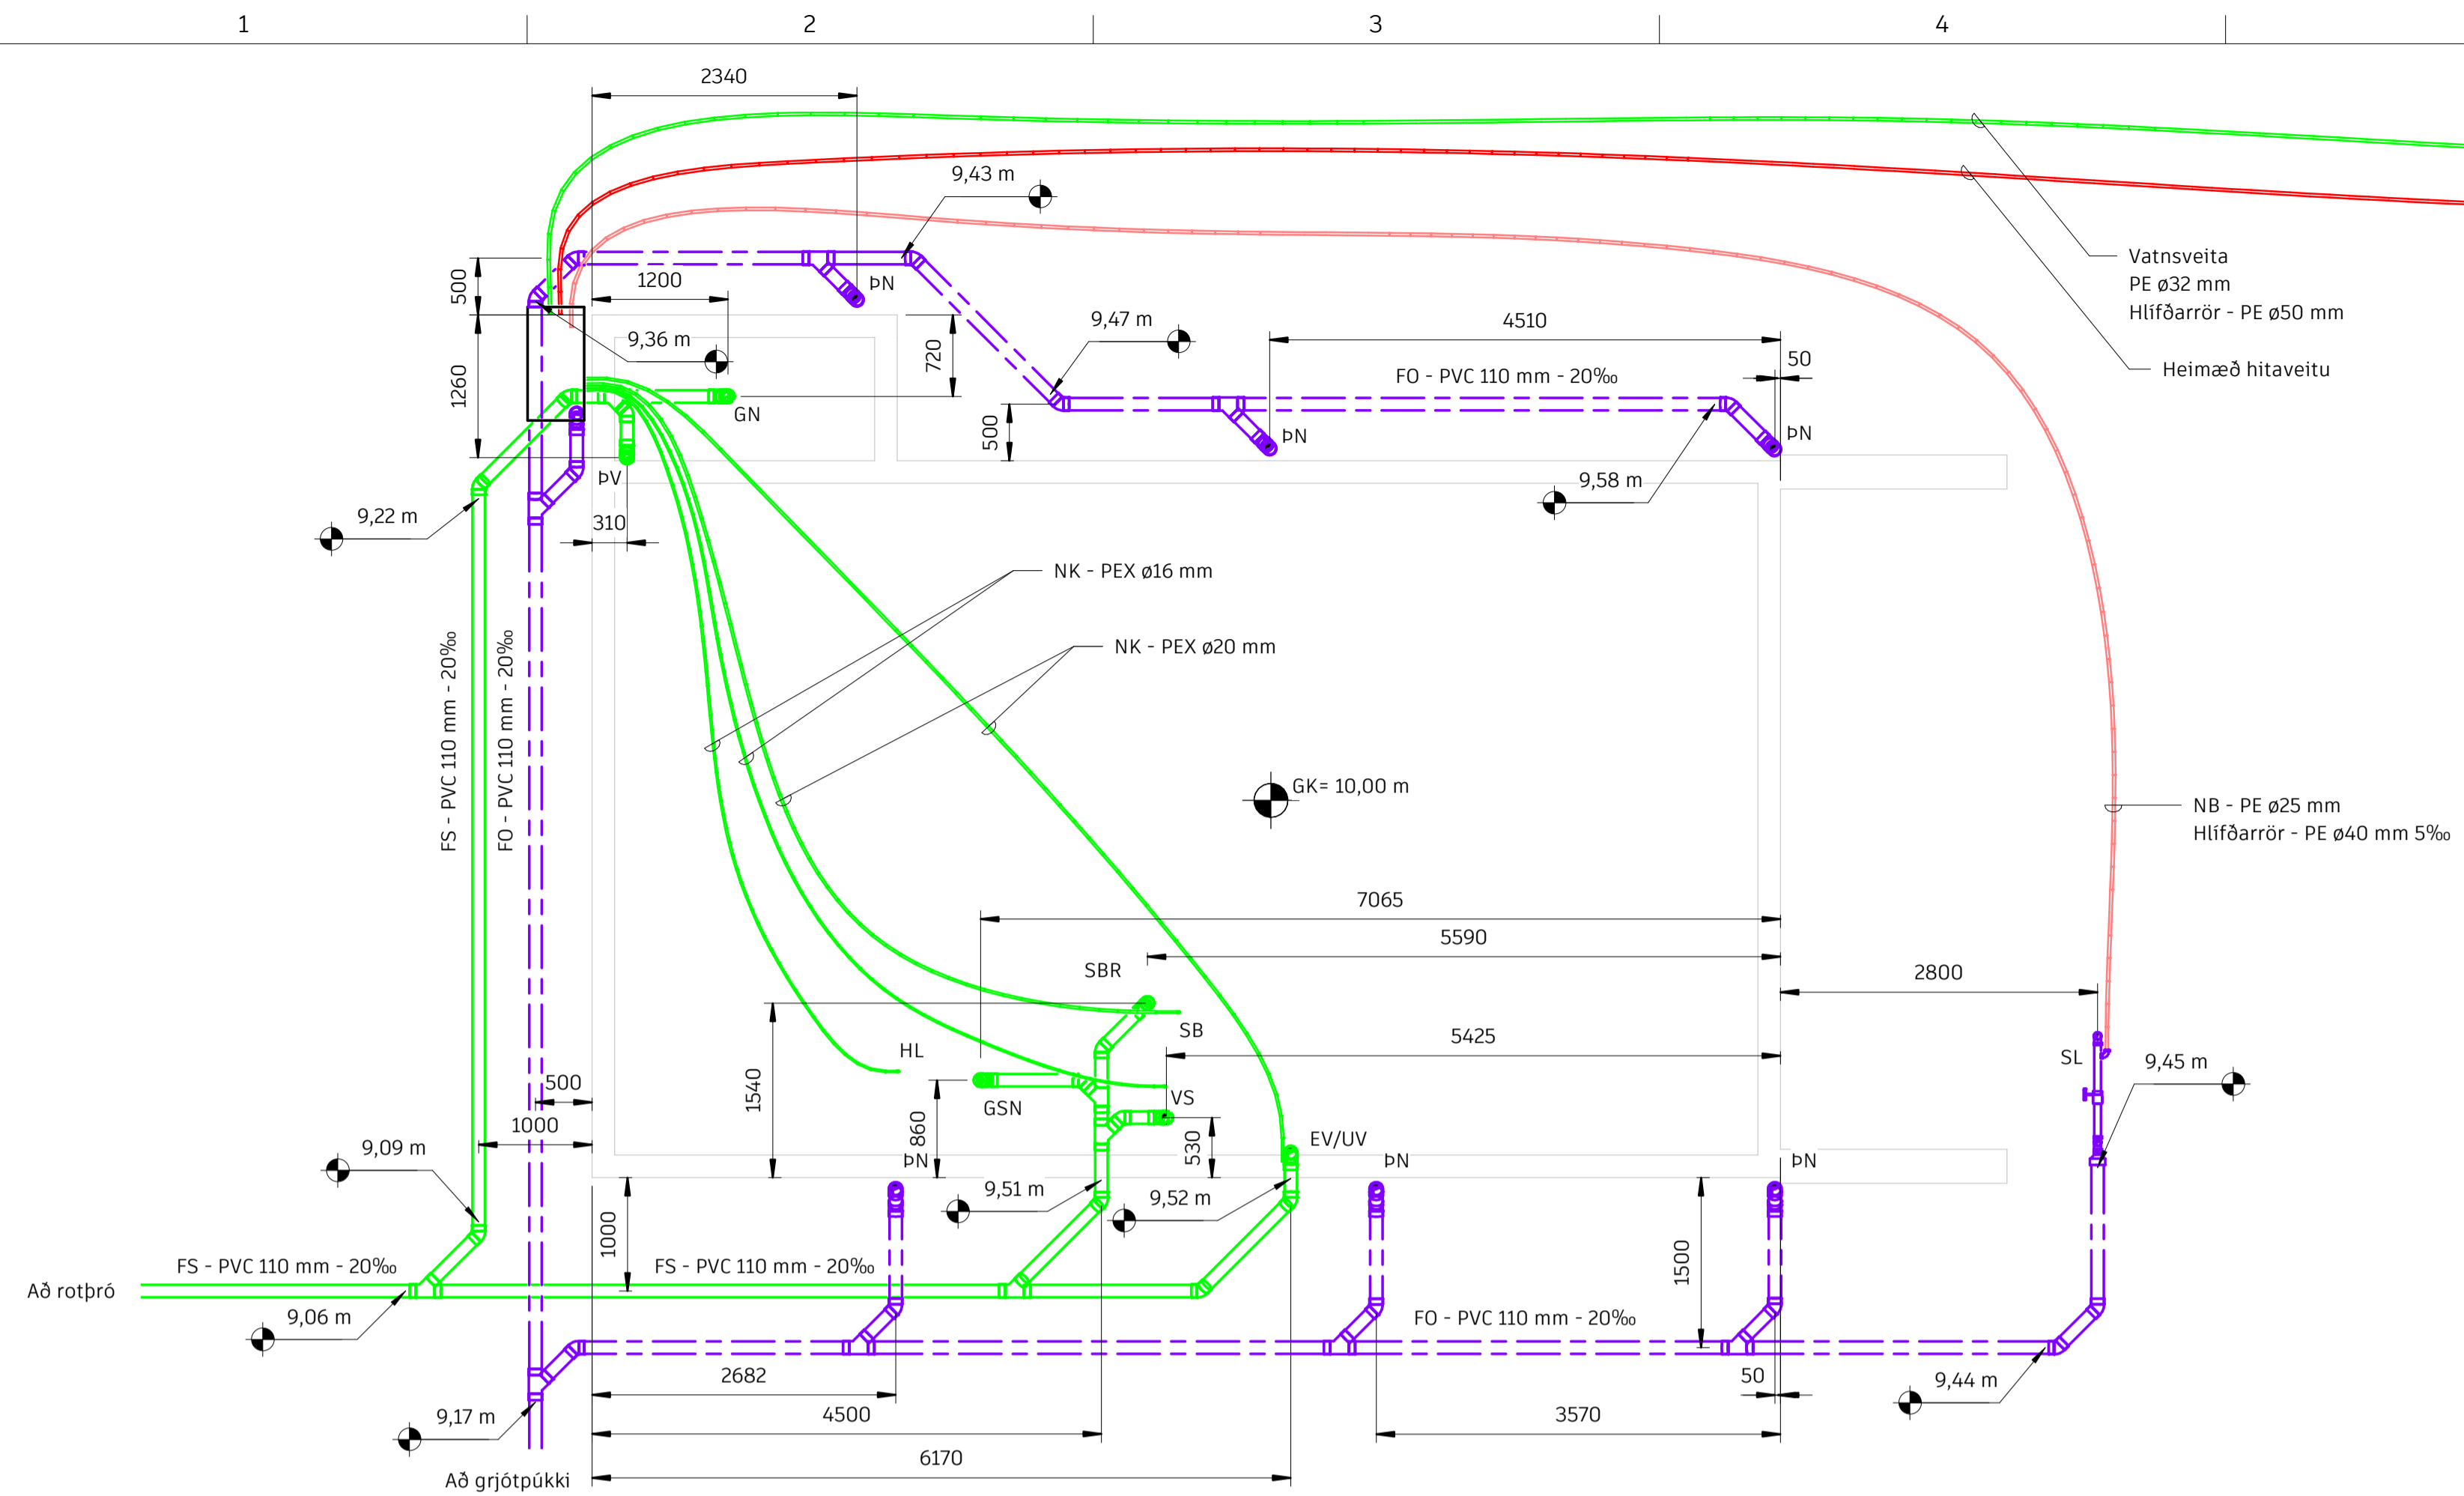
1 2 3 4

2340
9,43 m
500
1200
ÞN
9,36 m
720
9,47 m
4510
50
1260
FO - PVC 110 mm - 20‰
GN
500
ÞN
ÞN
ÞV
9,58 m
9,22 m
310

Vatnsveita
PE ø32 mm
Hlífðarrör - PE ø50 mm

Heimæð hitaveitu

NK - PEX ø16 mm
NK - PEX ø20 mm

FS - PVC 110 mm - 20‰
FO - PVC 110 mm - 20‰

GK= 10,00 m

NB - PE ø25 mm
Hlífðarrör - PE ø40 mm 5‰

7065
5590
2800
SBR
SB
5425
SL
9,45 m
HL
500
1540
VS
GSN
1000
860
530
EV/UV
9,09 m
ÞN
ÞN
ÞN
9,51 m
9,52 m
1000
1500
FS - PVC 110 mm - 20‰
FS - PVC 110 mm - 20‰
Að rotþró
9,06 m
FO - PVC 110 mm - 20‰
2682
50
9,44 m
4500
9,17 m
3570
6170
Að grjótpúkki